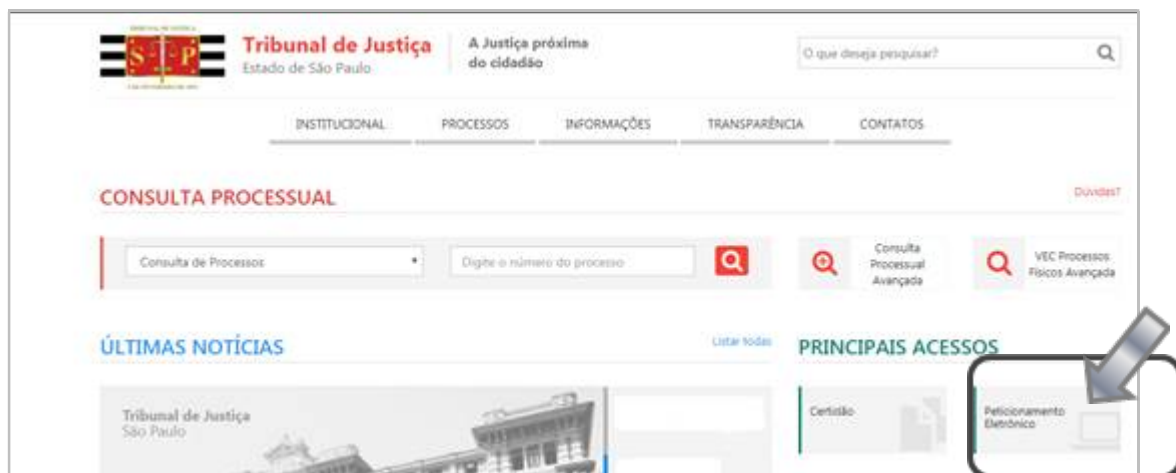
Tribunal de Justiça
Estado de São Paulo

A Justiça próxima do cidadão

O que deseja pesquisar?

INSTITUCIONAL PROCESSOS INFORMAÇÕES TRANSPARÊNCIA CONTATOS

CONSULTA PROCESSUAL

Dúvidas?

Consulta de Processos

Digite o número do processo

Consulta Processual Avançada

VEC Processos Físicos Avançada

ÚLTIMAS NOTÍCIAS

Listar todas

PRINCIPAIS ACESSOS

Tribunal de Justiça
São Paulo

Certidão

Peticionamento Eletrônico